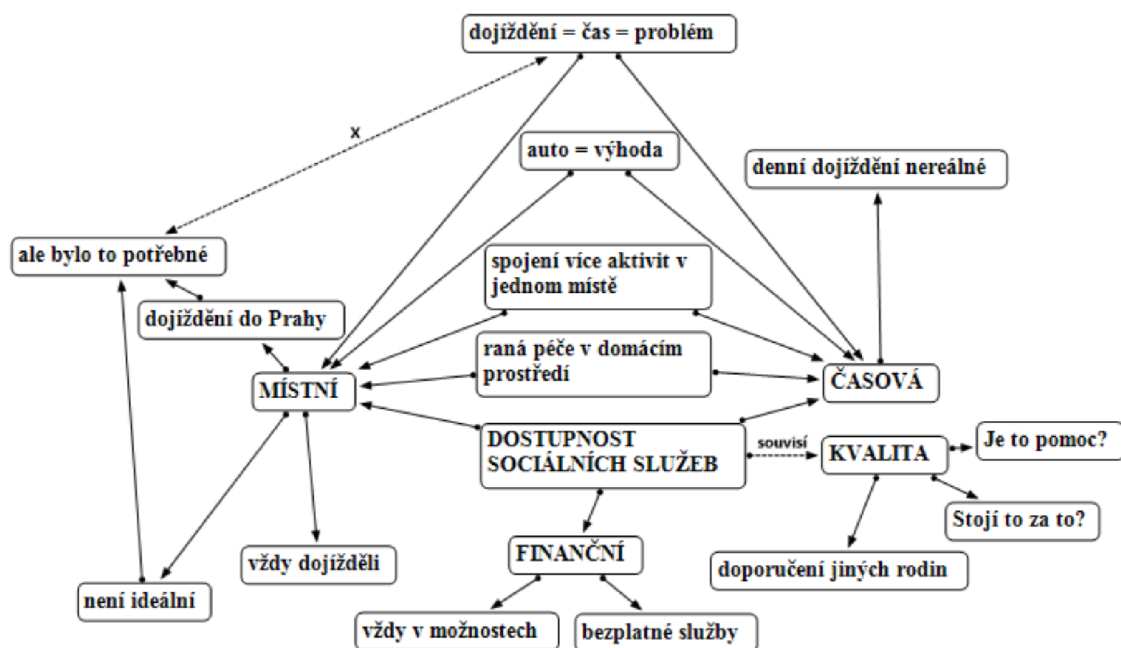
dojíždění = čas = problém

x

auto = výhoda

denní dojíždění nereálné

ale bylo to potřebné

spojení více aktivit v jednom místě

dojíždění do Prahy

raná péče v domácím prostředí

MÍSTNÍ

ČASOVÁ

DOSTUPNOST SOCIÁLNÍCH SLUŽEB

souvisí

KVALITA

Je to pomoc?

Stojí to za to?

vždy dojížděli

FINANČNÍ

doporučení jiných rodin

není ideální

vždy v možnostech

bezplatné služby